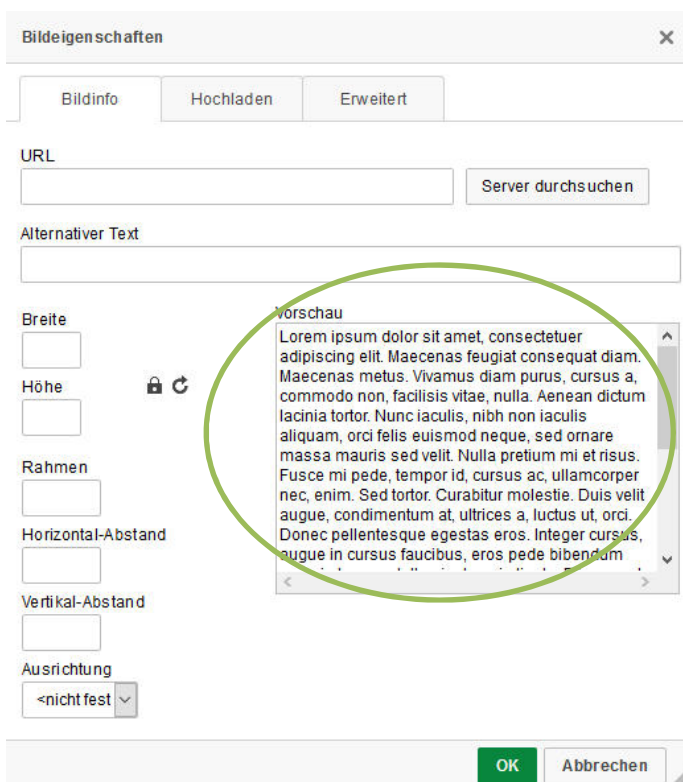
Bildeigenschaften

×

Bildinfo

Hochladen

Erweitert

URL

Server durchsuchen

Alternativer Text

Breite

Höhe

Rahmen

Horizontal-Abstand

Vertikal-Abstand

Ausrichtung

<nicht fest

Vorschau

Lorem ipsum dolor sit amet, consectetuer adipiscing elit. Maecenas feugiat consequat diam. Maecenas metus. Vivamus diam purus, cursus a, commodo non, facilisis vitae, nulla. Aenean dictum lacinia tortor. Nunc iaculis, nibh non iaculis aliquam, orci felis euismod neque, sed ornare massa mauris sed velit. Nulla pretium mi et risus. Fusce mi pede, tempor id, cursus ac, ullamcorper nec, enim. Sed tortor. Curabitur molestie. Duis velit augue, condimentum at, ultrices a, luctus ut, orci. Donec pellentesque egestas eros. Integer cursus, augue in cursus faucibus, eros pede bibendum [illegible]

OK

Abbrechen